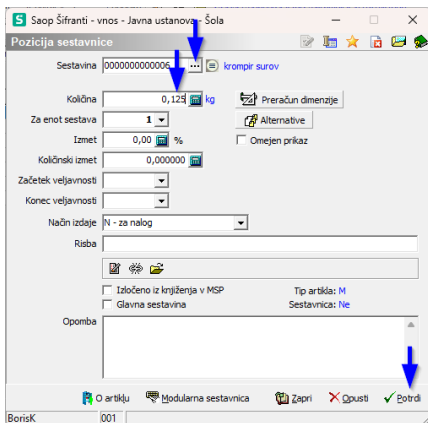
Saop Šifranti - vnos - Javna ustanova - Šola

Pozicija sestavnice

Sestavina 0000000000006 ... krompir surov

Količina 0,125 kg

Preračun dimenzije

Za enot sestava 1

Alternative

Izmet 0,00 %

Omejen prikaz

Količinski izmet 0,000000

Začetek veljavnosti

Konec veljavnosti

Način izdaje N - za nalog

Risba

Izločeno iz knjiženja v MSP

Tip artikla: M

Glavna sestavina

Sestavnica: Ne

Opomba

O artiklu

Modularna sestavnica

Zapri

Opusti

Potrdi

BorisK

001